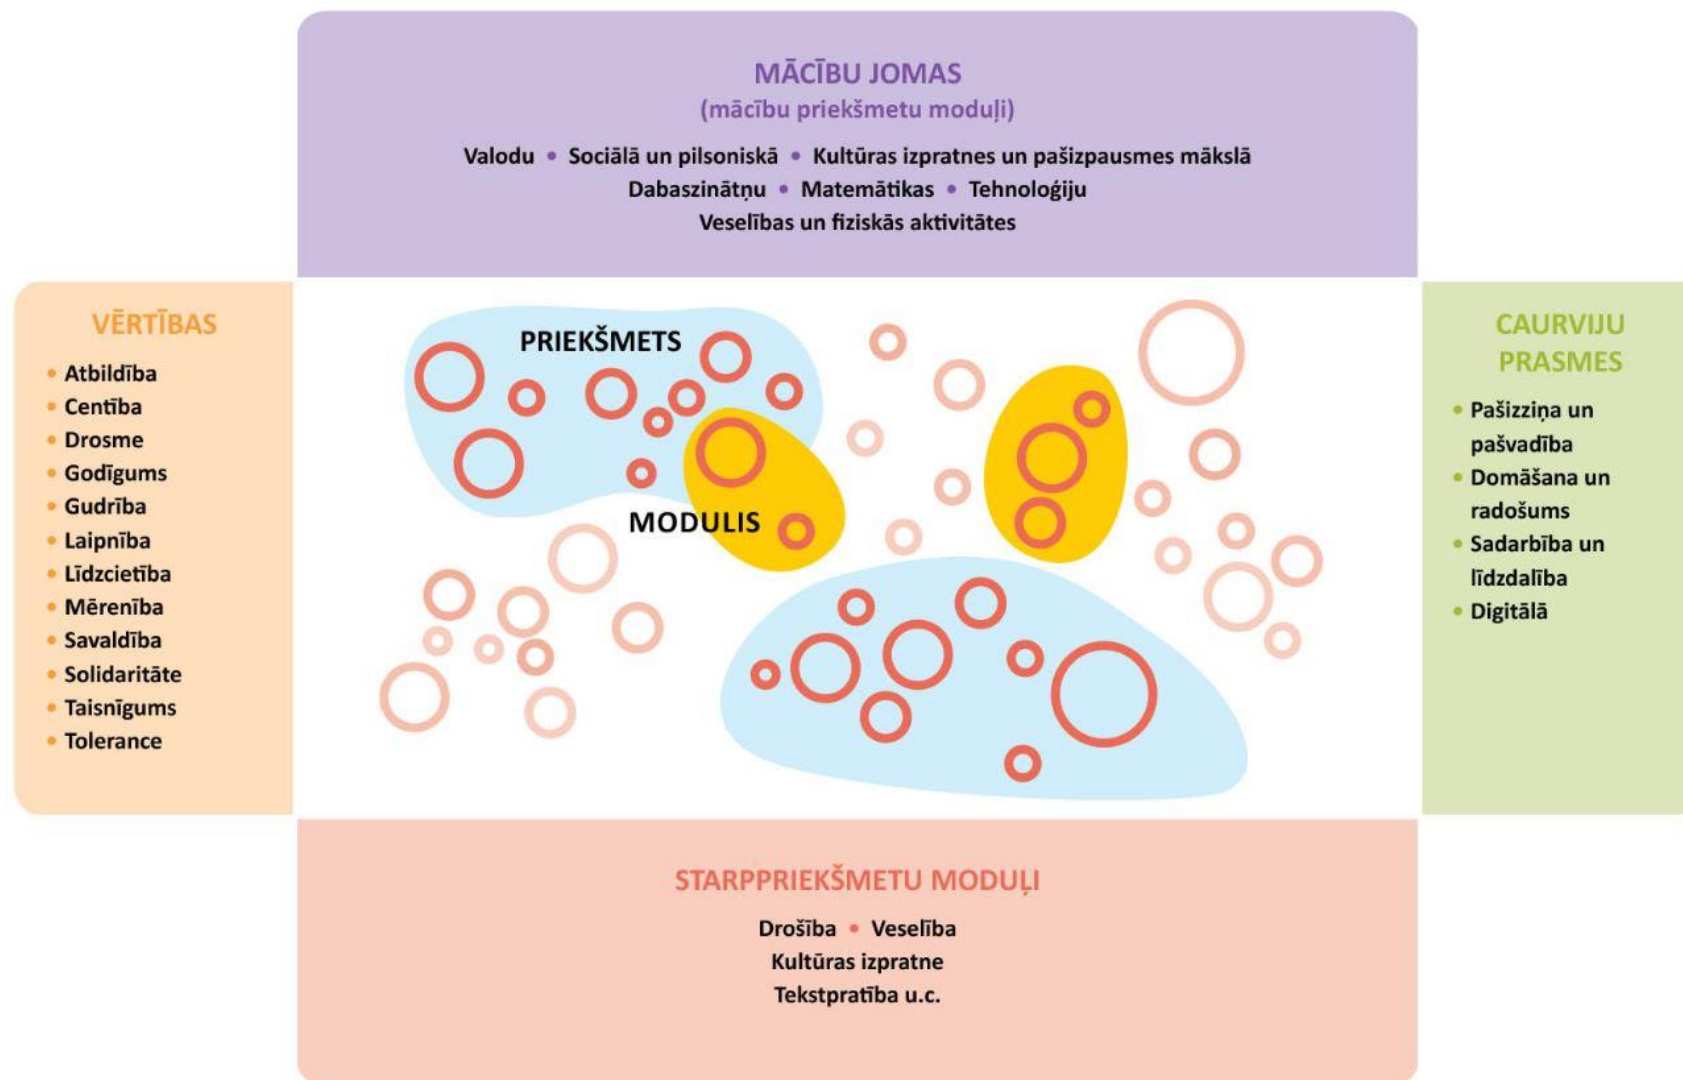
MĀCĪBU JOMAS
(mācību priekšmetu moduļi)

Valodu • Sociālā un pilsoniskā • Kultūras izpratnes un pašizpausmes mākslā
Dabaszinātņu • Matemātikas • Tehnoloģiju
Veselības un fiziskās aktivitātes

VĒRTĪBAS

• Atbildība
• Centība
• Drosme
• Godīgums
• Gudrība
• Laipnība
• Līdzcietība
• Mērenība
• Savaldība
• Solidaritāte
• Taisnīgums
• Tolerance

PRIEKŠMETS

MODULIS

CAURVIJU PRASMES

• Pašizziņa un pašvadība
• Domāšana un radošums
• Sadarbība un līdzdalība
• Digitālā

STARPPRIEKŠMETU MODUĻI

Drošība • Veselība
Kultūras izpratne
Tekstpratība u.c.